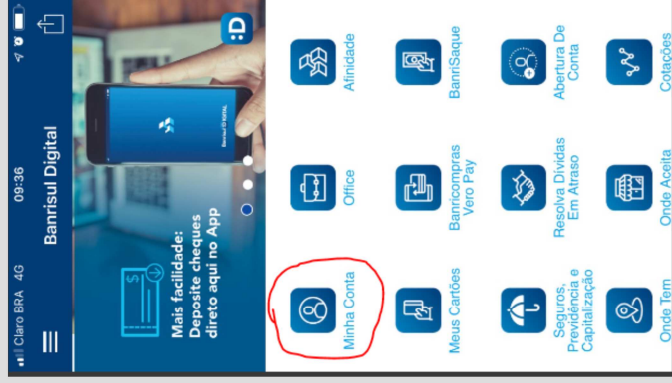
Claro BRA 4G
09:36
Banrisul Digital

Mais facilidade:
Deposite cheques
direto aqui no App

Banrisul DIGITAL

Minha Conta
Office
Afinidade
Meus Cartões
Banricompras Vero Pay
BanriSaque
Seguros, Previdência e Capitalização
Resolva Dívidas Em Atraso
Abertura De Conta
Onde Tem
Onde Aceita
Cotações